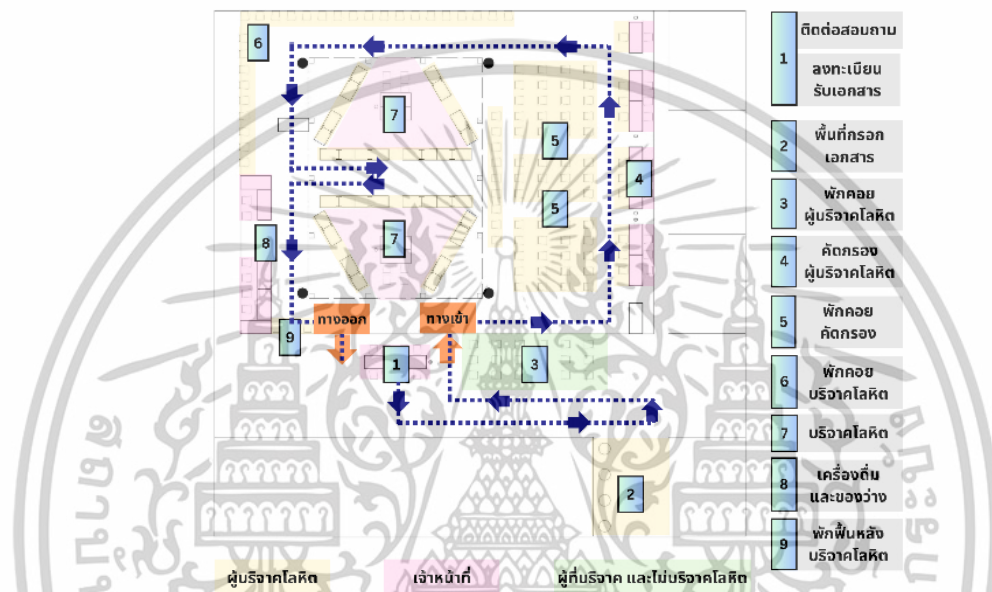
6

7

5

4

5

8

7

9

ทางออก

ทางเข้า

1

3

2

| | |
|---|---|
| 1 | ติดต่อสอบถาม ลงทะเบียน รับเอกสาร |
| 2 | พื้นที่กรอกเอกสาร |
| 3 | พักคอย ผู้บริจาคโลหิต |
| 4 | คัดกรอง ผู้บริจาคโลหิต |
| 5 | พักคอย คัดกรอง |
| 6 | พักคอย บริจาคโลหิต |
| 7 | บริจาคโลหิต |
| 8 | เครื่องดื่ม และของว่าง |
| 9 | พักฟื้นหลัง บริจาคโลหิต |

ผู้บริจาคโลหิต

เจ้าหน้าที่

ผู้ที่บริจาค และไม่บริจาคโลหิต